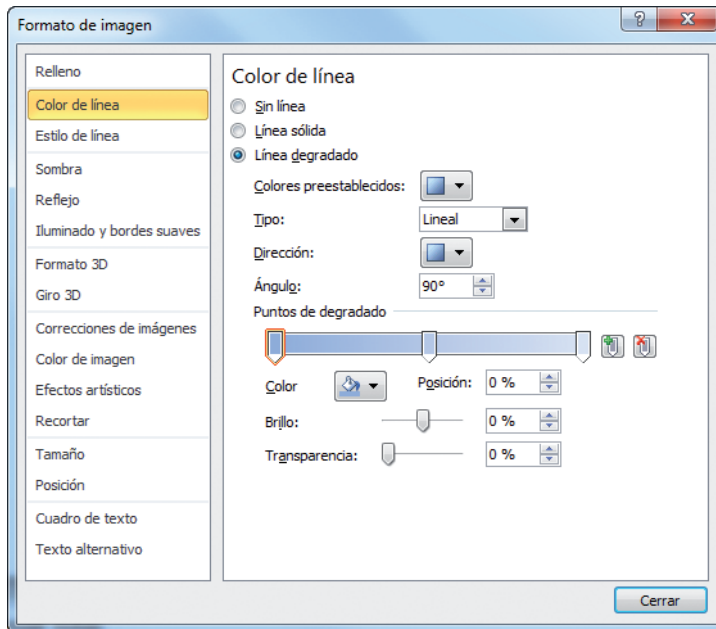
Formato de imagen

?

Relleno
Color de línea
Estilo de línea
Sombra
Reflejo
Iluminado y bordes suaves
Formato 3D
Giro 3D
Correcciones de imágenes
Color de imagen
Efectos artísticos
Recortar
Tamaño
Posición
Cuadro de texto
Texto alternativo

Color de línea
Sin línea
Línea sólida
Línea degradado
Colores preestablecidos:
Tipo: Lineal
Dirección:
Ángulo: 90°
Puntos de degradado
Color
Posición: 0 %
Brillo: 0 %
Transparencia: 0 %

Cerrar